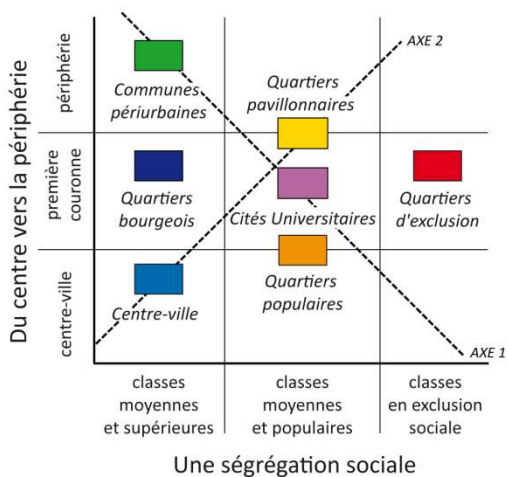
Du centre vers la périphérie

périphérie

première couronne

centre-ville

AXE 2

Communes périurbaines

Quartiers pavillonnaires

Quartiers bourgeois

Cités Universitaires

Quartiers d'exclusion

Centre-ville

Quartiers populaires

AXE 1

classes moyennes et supérieures

classes moyennes et populaires

classes en exclusion sociale

Une ségrégation sociale